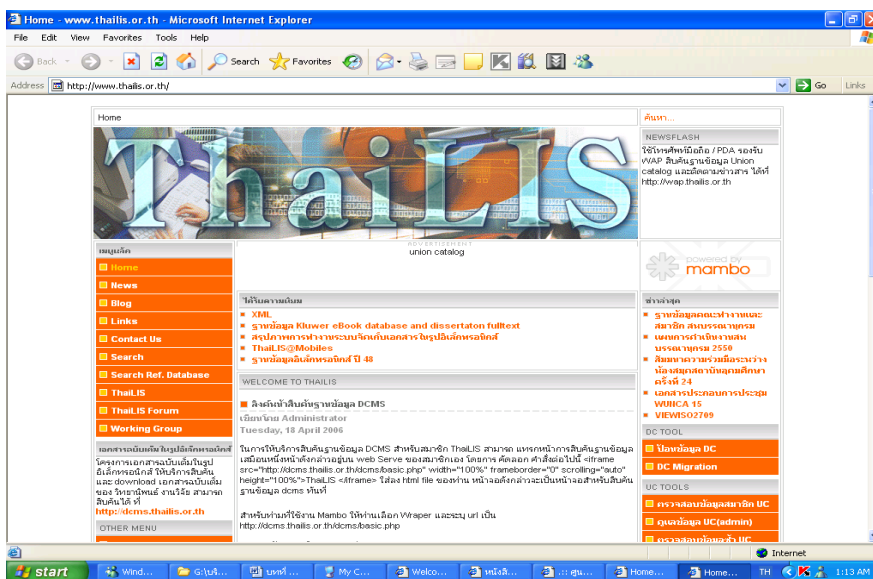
Home - www.thailis.or.th - Microsoft Internet Explorer

File Edit View Favorites Tools Help

Back Search Favorites

Address http://www.thailis.or.th/ Go Links

Home

ThaiLIS

ค้นหา...

NEWSFLASH

ใช้โทรศัพท์มือถือ / PDA ของรับ WAP สืบค้นฐานข้อมูล Union catalog และติดตามข่าวสาร ได้ที่ http://wap.thailis.or.th

เมนูหลัก

Home
News
Blog
Links
Contact Us
Search
Search Ref. Database
ThaiLIS
ThaiLIS Forum
Working Group

เอกสารฉบับเต็ม ในรูปอิเล็กทรอนิกส์

โครงการเอกสารฉบับเต็มในรูปอิเล็กทรอนิกส์ ให้บริการสืบค้น และ download เอกสารฉบับเต็ม ของ วิทยานิพนธ์ งานวิจัย สามารถสืบค้นได้ ที่ http://dcms.thailis.or.th

OTHER MENU

ADVERTISEMENT
union catalog

powered by mambo

ได้รับความนิยม

XML
ฐานข้อมูล Kluwer eBook database and dissertaton fulltext
สรุปภาพการทำงานระบบจัดเก็บเอกสารในรูปอิเล็กทรอนิกส์
ThaiLIS@Mobiles
ฐานข้อมูลอินดักทรอนิกส์ ปี 48

ข่าวล่าสุด

รายชื่อคณะทำงานและสมาชิก สกบรรณานุกรม
แผนการดำเนินงานสบรรณานุกรม 2550
สัมมนาความร่วมมือระหว่างห้องสมุดสถาบันอุดมศึกษา ครั้งที่ 24
เอกสารประกอบการประชุม WUNCA 15
VIEWISO2709

WELCOME TO THAILIS

ลิงค์เข้าสืบค้นฐานข้อมูล DCMS
เขียนโดย Administrator
Tuesday, 18 April 2006

ในการให้บริการสืบค้นฐานข้อมูล DCMS สำหรับสมาชิก ThaiLIS สามารถ แทรกหน้าการสืบค้นฐานข้อมูลเสมือนหนึ่งหน้าดังกล่าวอยู่บน web Serve ของสมาชิกเอง โดยการ คัดลอก คำสั่งต่อไปนี้ <iframe src="http://dcms.thailis.or.th/dcms/basic.php" width="100%" frameborder="0" scrolling="auto" height="100%">ThaiLIS </iframe> ใส่ลง html file ของท่าน หน้าจอดังกล่าวจะเป็นหน้าจอสำหรับสืบค้นฐานข้อมูล dcms ทันที

สำหรับท่านที่ใช้งาน Mambo ให้ท่านเลือก Wraper และระบุ url เป็น http://dcms.thailis.or.th/dcms/basic.php

DC TOOL
ป้อนข้อมูล DC
DC Migration

UC TOOLS
ตรวจสอบข้อมูลสมาชิก UC
ดูแลข้อมูล UC(admin)
ตรวจสอบข้อมูลเข้า UC

Internet

start Wind... G:\บริ... บทที่ ... My C... Welco... หนังสื... :: ศูน... Home... Home... TH 1:13 AM